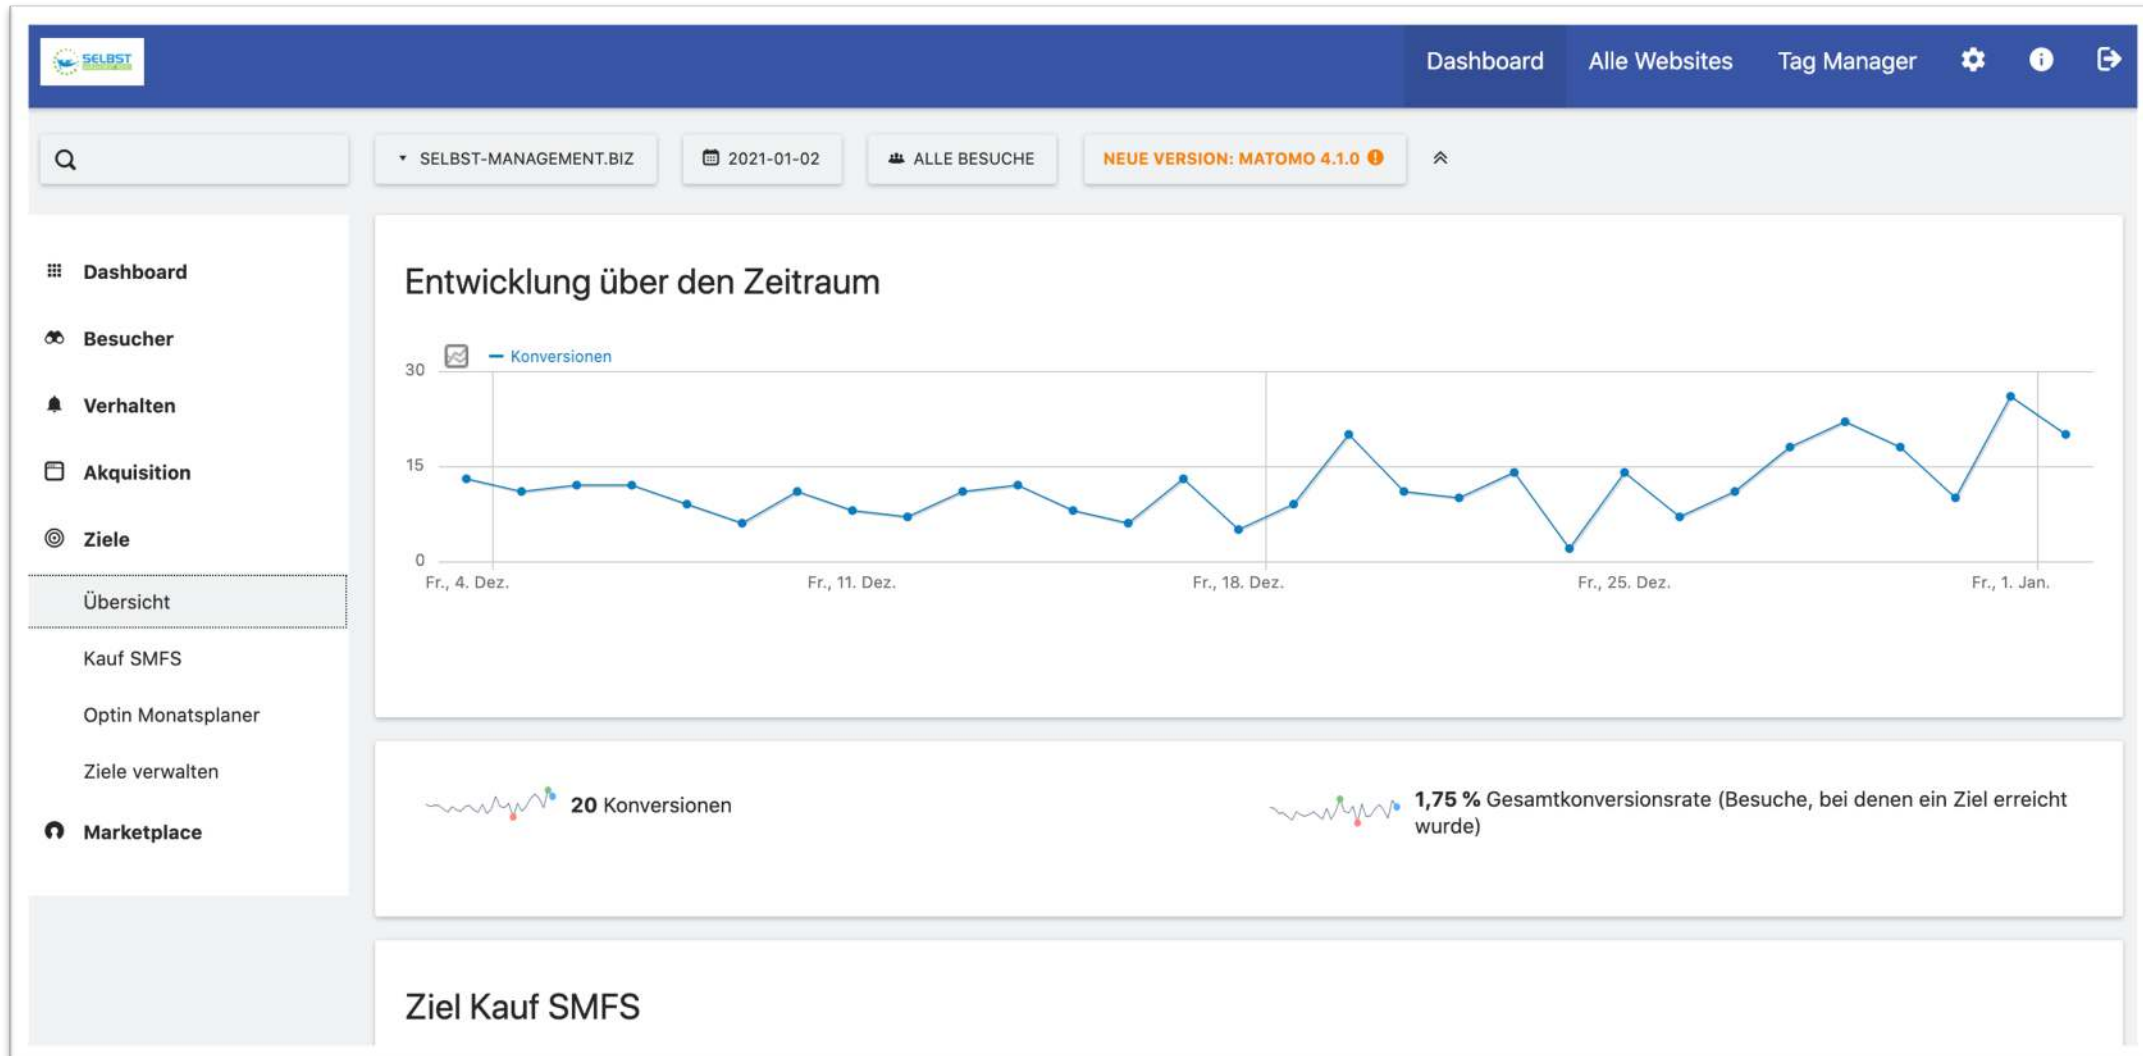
SELBST

Dashboard Alle Websites Tag Manager

SELBST-MANAGEMENT.BIZ
2021-01-02
ALLE BESUCHE
NEUE VERSION: MATOMO 4.1.0

Dashboard
Besucher
Verhalten
Akquisition
Ziele
Übersicht
Kauf SMFS
Optin Monatsplaner
Ziele verwalten
Marketplace

Entwicklung über den Zeitraum

Konversionen

30
15
0

Fr., 4. Dez.
Fr., 11. Dez.
Fr., 18. Dez.
Fr., 25. Dez.
Fr., 1. Jan.

20 Konversionen

1,75 % Gesamtkonversionsrate (Besuche, bei denen ein Ziel erreicht wurde)

Ziel Kauf SMFS